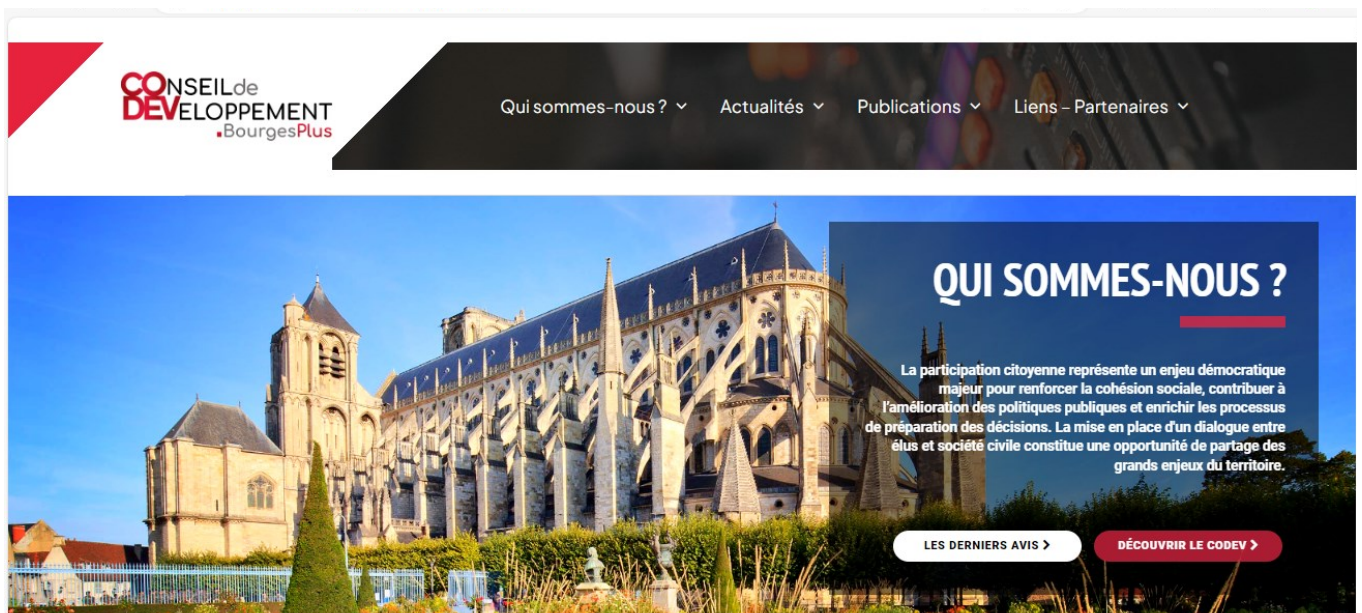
CONSEILde DEVELOPPEMENT .BourgesPlus

Qui sommes-nous ? Actualités Publications Liens – Partenaires

QUI SOMMES-NOUS ?

La participation citoyenne représente un enjeu démocratique majeur pour renforcer la cohésion sociale, contribuer à l'amélioration des politiques publiques et enrichir les processus de préparation des décisions. La mise en place d'un dialogue entre élus et société civile constitue une opportunité de partage des grands enjeux du territoire.

LES DERNIERS AVIS >

DÉCOUVRIR LE CODEV >